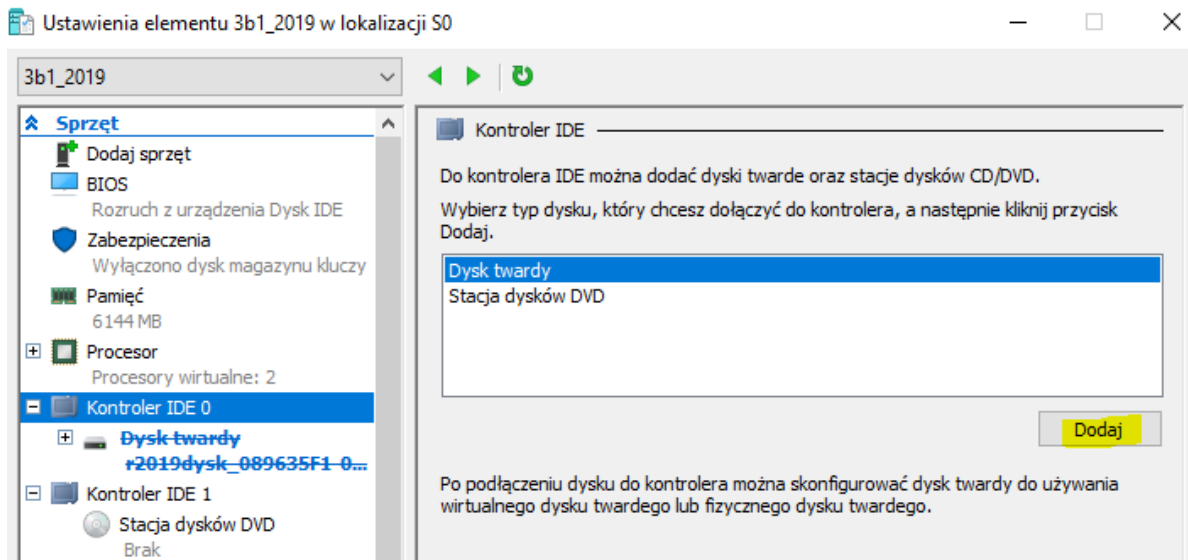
Ustawienia elementu 3b1_2019 w lokalizacji S0

3b1_2019

Sprzęt
Dodaj sprzęt
BIOS
Rozruch z urządzenia Dysk IDE
Zabezpieczenia
Wyłączono dysk magazynu kluczy
Pamięć
6144 MB
Procesor
Procesory wirtualne: 2
Kontroler IDE 0
Dysk twardy
r2019dysk_089635F1-0...
Kontroler IDE 1
Stacja dysków DVD
Brak

Kontroler IDE

Do kontrolera IDE można dodać dyski twarde oraz stacje dysków CD/DVD.

Wybierz typ dysku, który chcesz dołączyć do kontrolera, a następnie kliknij przycisk Dodaj.

Dysk twardy
Stacja dysków DVD

Dodaj

Po podłączeniu dysku do kontrolera można skonfigurować dysk twardy do używania wirtualnego dysku twardego lub fizycznego dysku twardego.